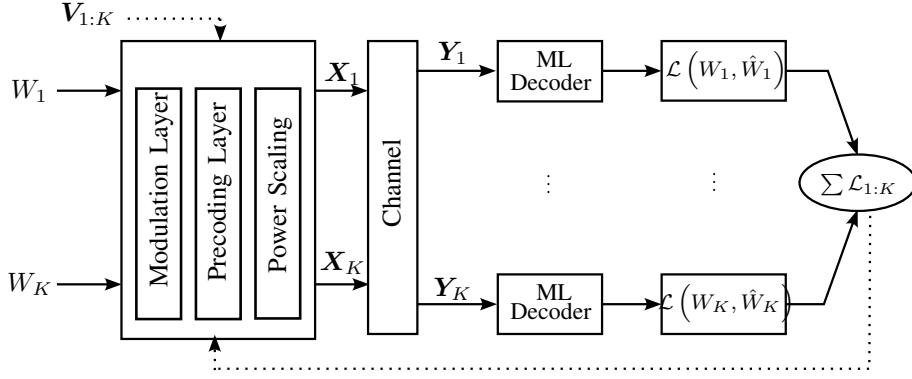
$\boldsymbol{V}_{1:K}$

$W_1$

$W_K$

Modulation Layer

Precoding Layer

Power Scaling

$\boldsymbol{X}_1$

$\boldsymbol{X}_K$

Channel

$\boldsymbol{Y}_1$

$\boldsymbol{Y}_K$

ML Decoder

ML Decoder

$\mathcal{L}\left(W_1, \hat{W}_1\right)$

$\mathcal{L}\left(W_K, \hat{W}_K\right)$

$\vdots$

$\vdots$

$\sum \mathcal{L}_{1:K}$